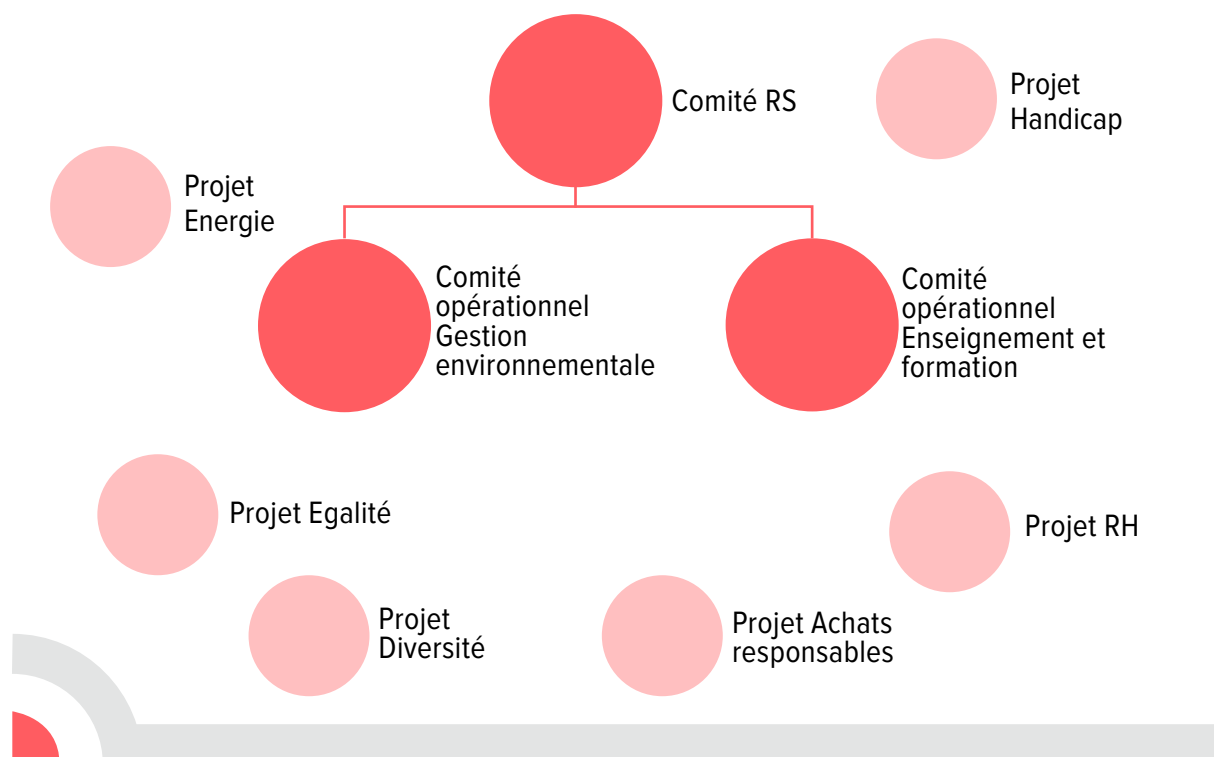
Comité RS

Projet Handicap

Projet Energie

Comité opérationnel Gestion environnementale

Comité opérationnel Enseignement et formation

Projet Egalité

Projet RH

Projet Diversité

Projet Achats responsables